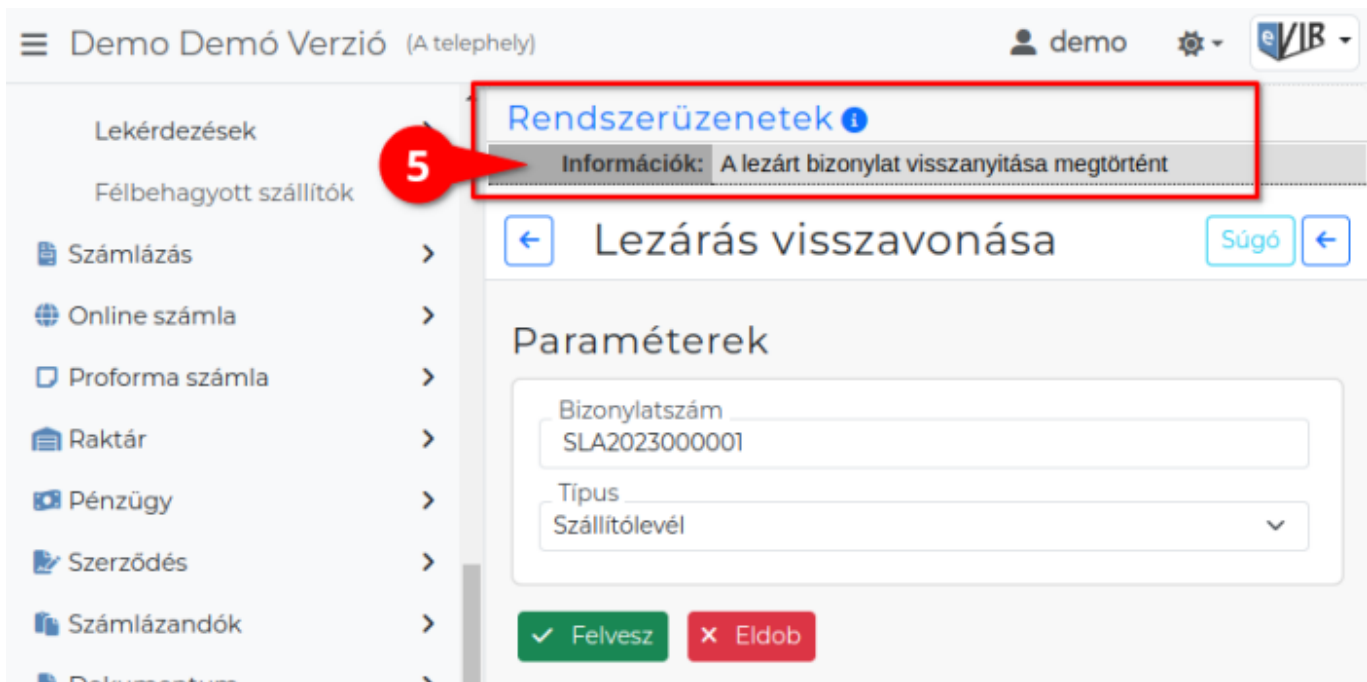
Demo Demó Verzió (A telephely)

demo

eVIR

Lekérdezések

Félbehagyott szállítók

Számlázás

Online számla

Proforma számla

Raktár

Pénzügy

Szerződés

Számlázandók

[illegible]

Rendszerüzenetek

5

Információk: A lezárt bizonylat visszanyitása megtörtént

Lezárás visszavonása

Súgó

Paraméterek

Bizonylatszám
SLA2023000001

Típus
Szállítólevél

Felvesz

Eldob